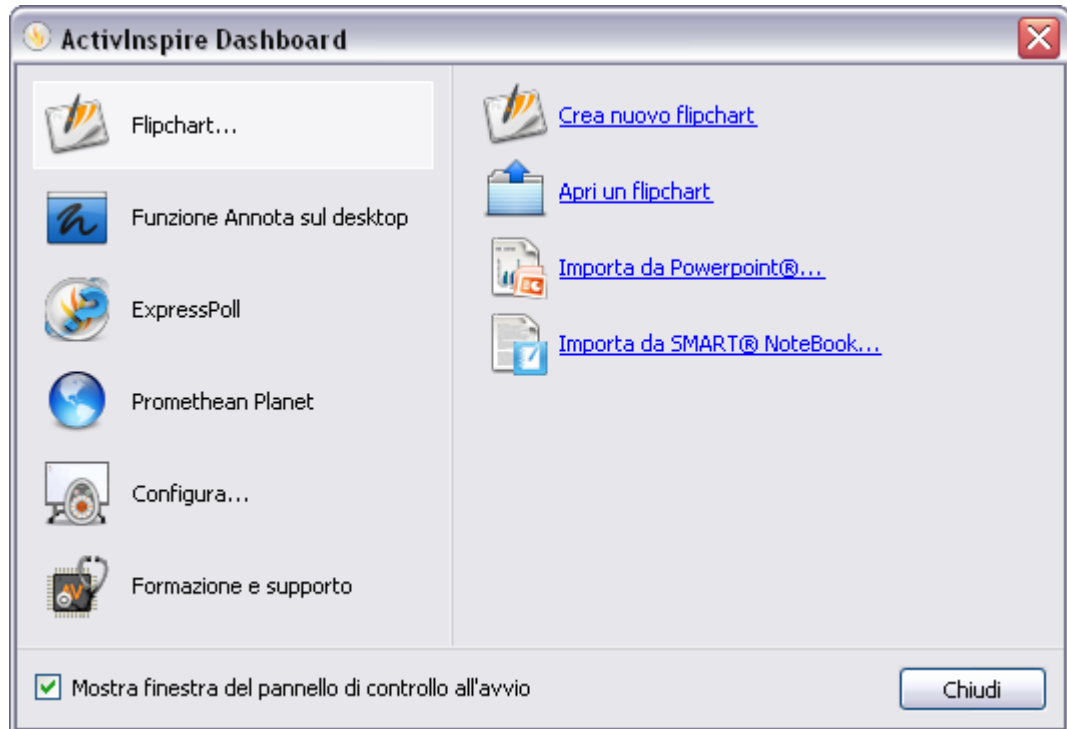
ActivInspire Dashboard

Flipchart...

Funzione Annota sul desktop

ExpressPoll

Promethean Planet

Configura...

Formazione e supporto

Crea nuovo flipchart

Apri un flipchart

Importa da Powerpoint®...

Importa da SMART® NoteBook...

Mostra finestra del pannello di controllo all'avvio

Chiudi